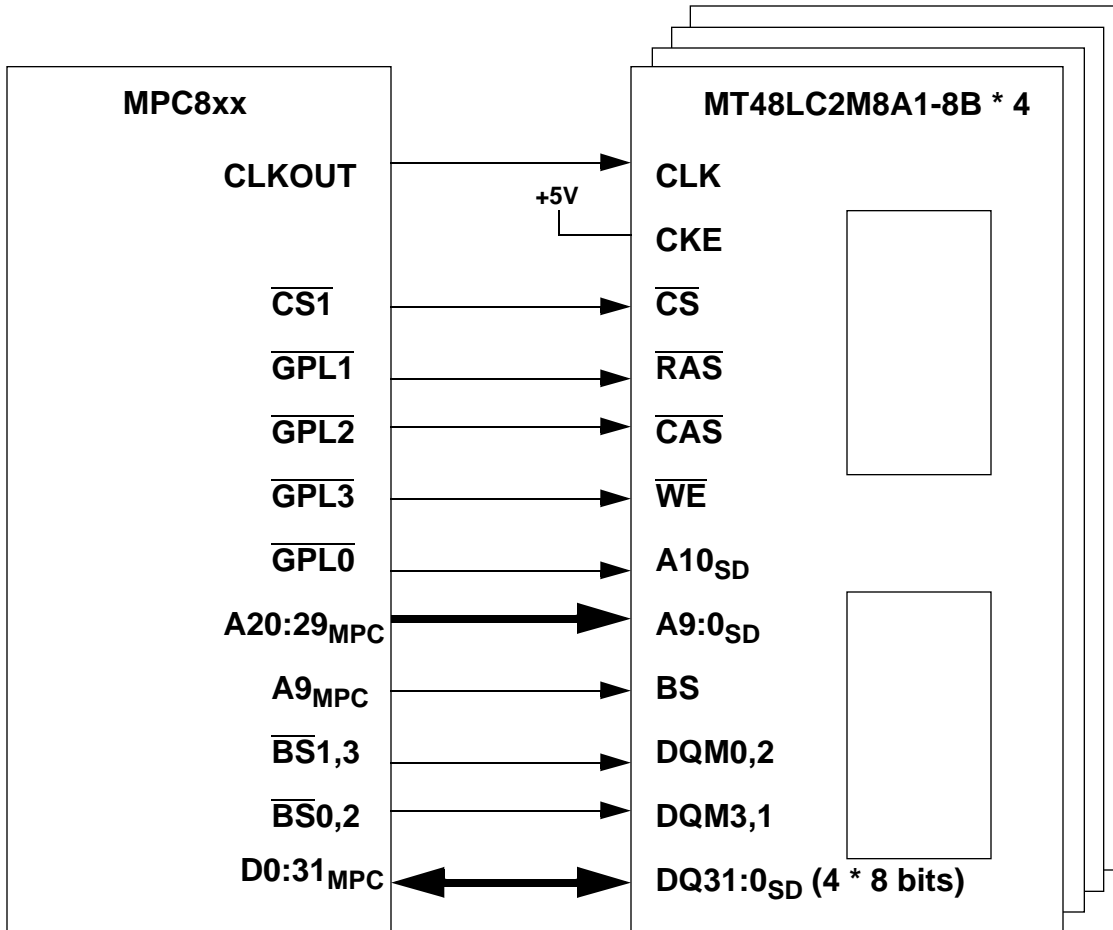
MPC8xx

CLKOUT

$\overline{CS1}$

$\overline{GPL1}$

$\overline{GPL2}$

$\overline{GPL3}$

$\overline{GPL0}$

$A20:29_{MPC}$

$A9_{MPC}$

$\overline{BS}1,3$

$\overline{BS}0,2$

$D0:31_{MPC}$

+5V

MT48LC2M8A1-8B * 4

CLK

CKE

$\overline{CS}$

$\overline{RAS}$

$\overline{CAS}$

$\overline{WE}$

$A10_{SD}$

$A9:0_{SD}$

BS

DQM0,2

DQM3,1

$DQ31:0_{SD}$ (4 * 8 bits)